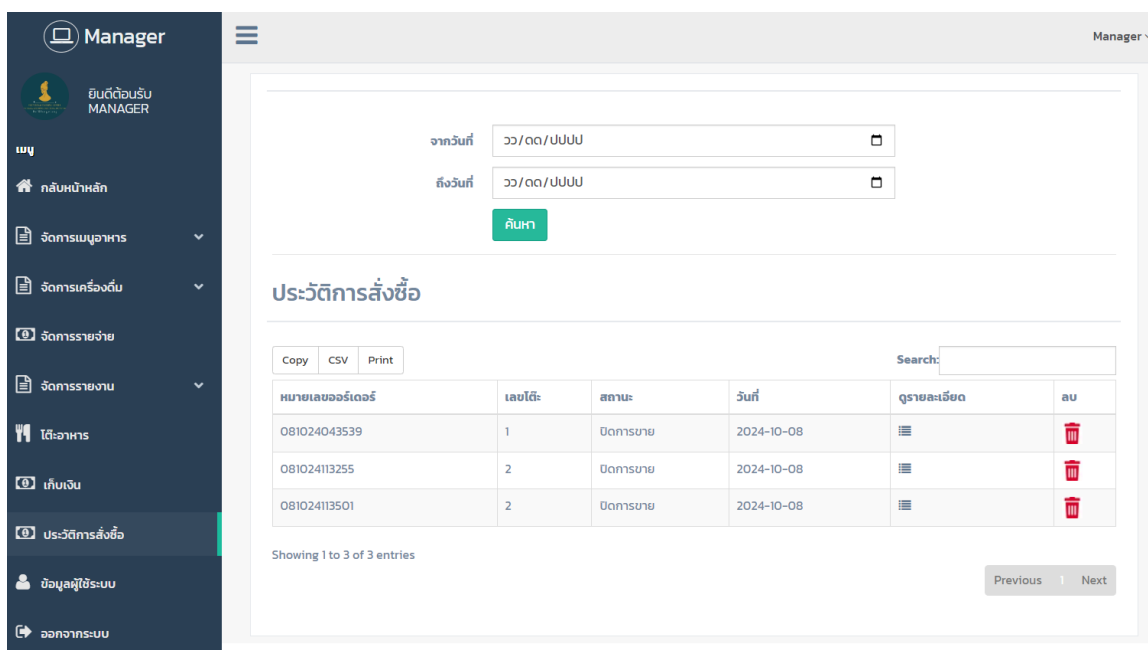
Manager

ยินดีต้อนรับ
MANAGER

เมนู

กลับหน้าหลัก

จัดการเมนูอาหาร

จัดการเครื่องดื่ม

จัดการรายจ่าย

จัดการรายงาน

โต๊ะอาหาร

เก็บเงิน

ประวัติการสั่งซื้อ

ข้อมูลผู้ใช้ระบบ

ออกจากระบบ

Manager

จากวันที่ วว/ดด/ปปปป

ถึงวันที่ วว/ดด/ปปปป

ค้นหา

ประวัติการสั่งซื้อ

Copy CSV Print

Search:

| หมายเลขออร์เดอร์ | เลขโต๊ะ | สถานะ | วันที่ | ดูรายละเอียด | ลบ |
|---|---|---|---|---|---|
| 081024043539 | 1 | ปิดการขาย | 2024-10-08 | | |
| 081024113255 | 2 | ปิดการขาย | 2024-10-08 | | |
| 081024113501 | 2 | ปิดการขาย | 2024-10-08 | | |

Showing 1 to 3 of 3 entries

Previous 1 Next